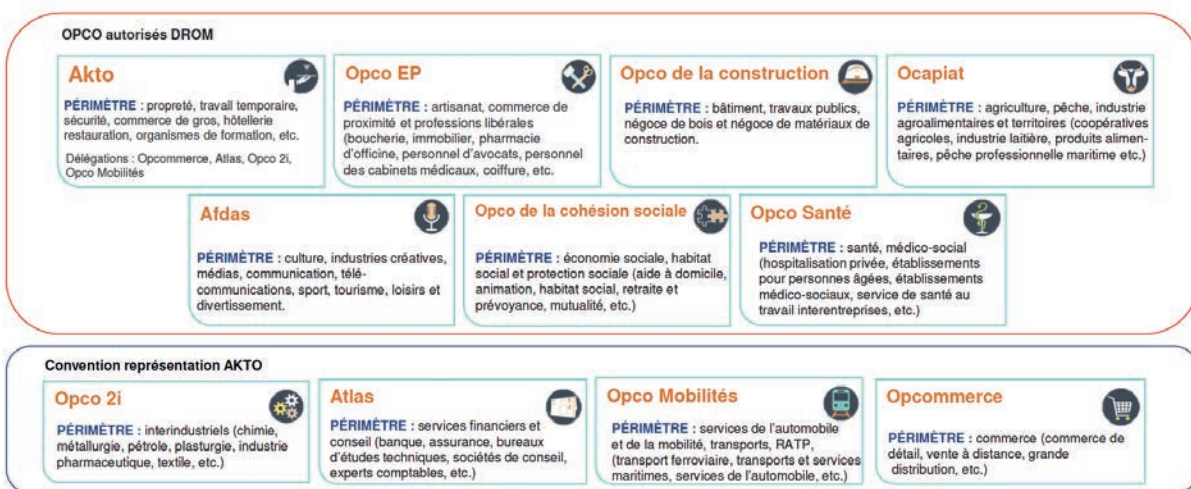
OPCO autorisés DROM

Akto

PÉRIMÈTRE : propreté, travail temporaire, sécurité, commerce de gros, hôtellerie restauration, organismes de formation, etc.

Délégations : Opcommerce, Atlas, Opco 2i, Opco Mobilités

Opco EP

PÉRIMÈTRE : artisanat, commerce de proximité et professions libérales (boucherie, immobilier, pharmacie d'officine, personnel d'avocats, personnel des cabinets médicaux, coiffure, etc.

Opco de la construction

PÉRIMÈTRE : bâtiment, travaux publics, négoce de bois et négoce de matériaux de construction.

Ocapiat

PÉRIMÈTRE : agriculture, pêche, industrie agroalimentaires et territoires (coopératives agricoles, industrie laitière, produits alimentaires, pêche professionnelle maritime etc.)

Afdas

PÉRIMÈTRE : culture, industries créatives, médias, communication, télécommunications, sport, tourisme, loisirs et divertissement.

Opco de la cohésion sociale

PÉRIMÈTRE : économie sociale, habitat social et protection sociale (aide à domicile, animation, habitat social, retraite et prévoyance, mutualité, etc.)

Opco Santé

PÉRIMÈTRE : santé, médico-social (hospitalisation privée, établissements pour personnes âgées, établissements médico-sociaux, service de santé au travail interentreprises, etc.)

Convention représentation AKTO

Opco 2i

PÉRIMÈTRE : interindustriels (chimie, métallurgie, pétrole, plasturgie, industrie pharmaceutique, textile, etc.)

Atlas

PÉRIMÈTRE : services financiers et conseil (banque, assurance, bureaux d'études techniques, sociétés de conseil, experts comptables, etc.)

Opco Mobilités

PÉRIMÈTRE : services de l'automobile et de la mobilité, transports, RATP, (transport ferroviaire, transports et services maritimes, services de l'automobile, etc.)

Opcommerce

PÉRIMÈTRE : commerce (commerce de détail, vente à distance, grande distribution, etc.)